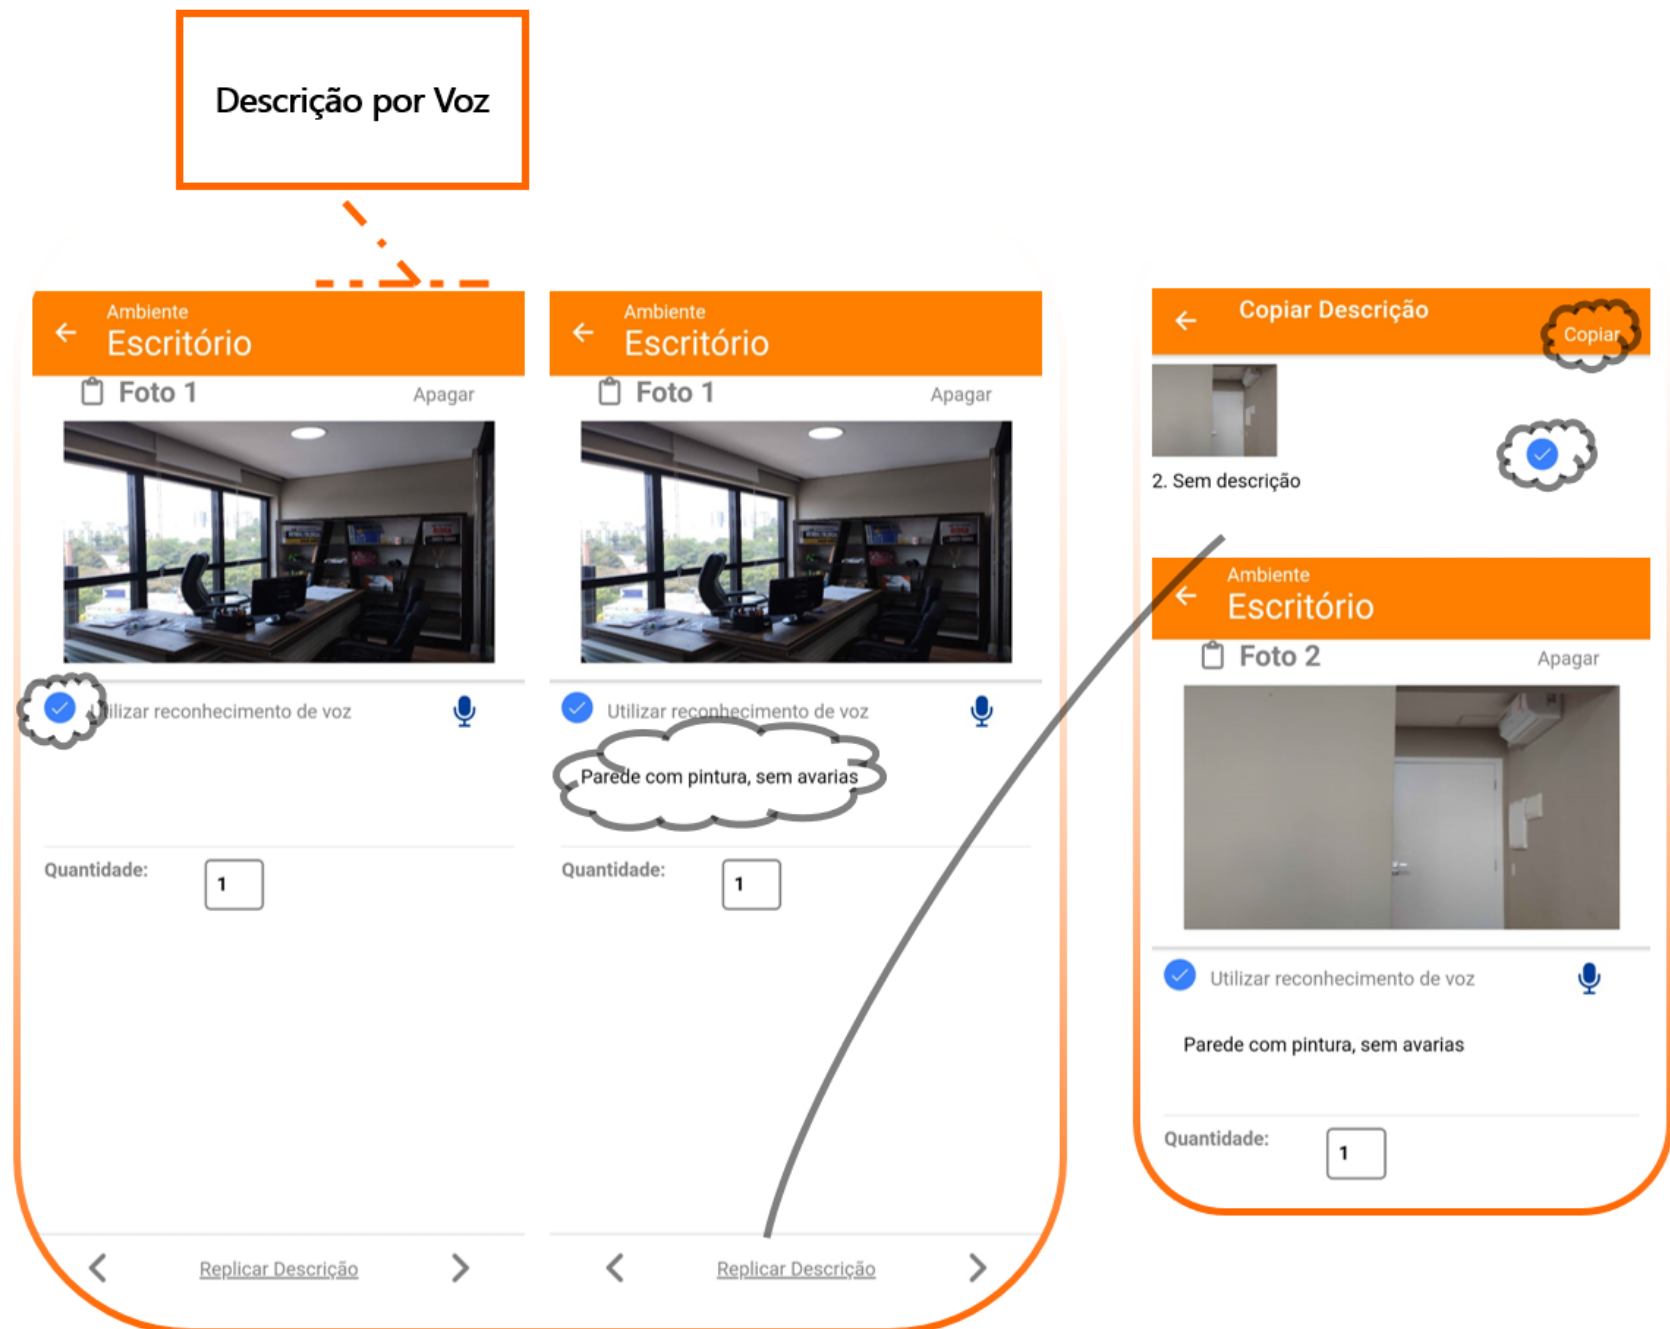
Descrição por Voz

Ambiente
Escritório

Foto 1

Apagar

Utilizar reconhecimento de voz

Quantidade: 1

Replicar Descrição

Ambiente
Escritório

Foto 1

Apagar

Utilizar reconhecimento de voz

Parede com pintura, sem avarias

Quantidade: 1

Replicar Descrição

Copiar Descrição

Copiar

2. Sem descrição

Ambiente
Escritório

Foto 2

Apagar

Utilizar reconhecimento de voz

Parede com pintura, sem avarias

Quantidade: 1